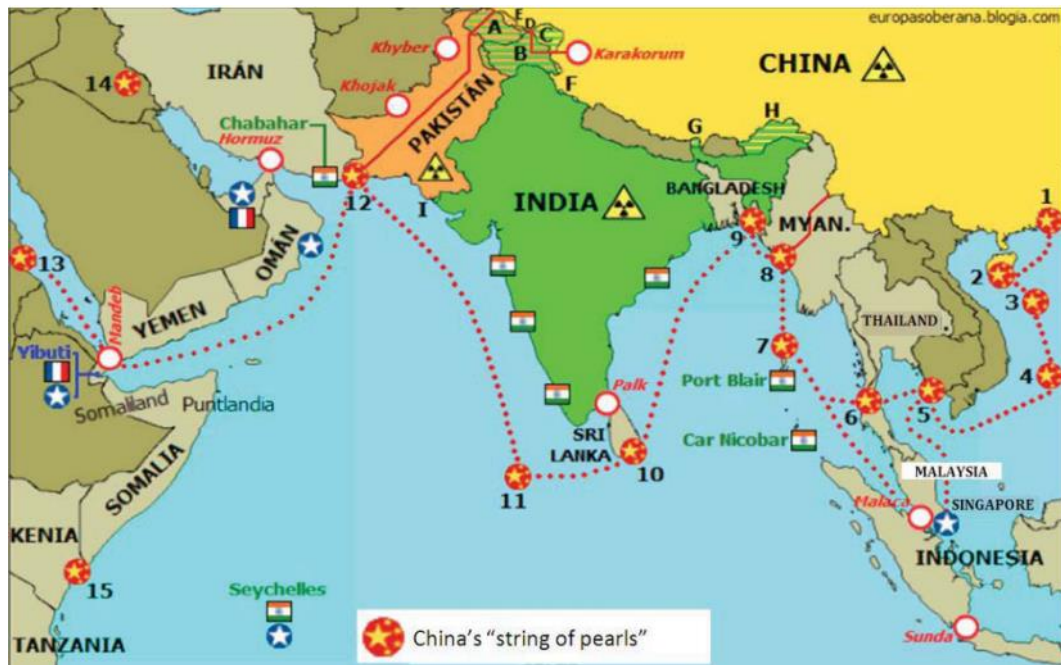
europasoberana.blogia.com

Khyber
A
E
D
C
B
Karakorum
F
CHINA

14
IRÁN
Khojak
PAKISTAN

Chabahar
Hormuz
G
H
12
I
INDIA
BANGLADESH
1
9
MYAN.
13
OMÁN
8
2
3
Nandeb
YEMEN
THAILAND
Yibuti
7
4
Somaliland
Puntlandia
Palk
Port Blair
6
5
SRI LANKA
Car Nicobar
SOMALIA
11
10
MALAYSIA
Malaca
SINGAPORE
KENIA
INDONESIA
15
Seychelles
Sunda
TANZANIA

China's "string of pearls"